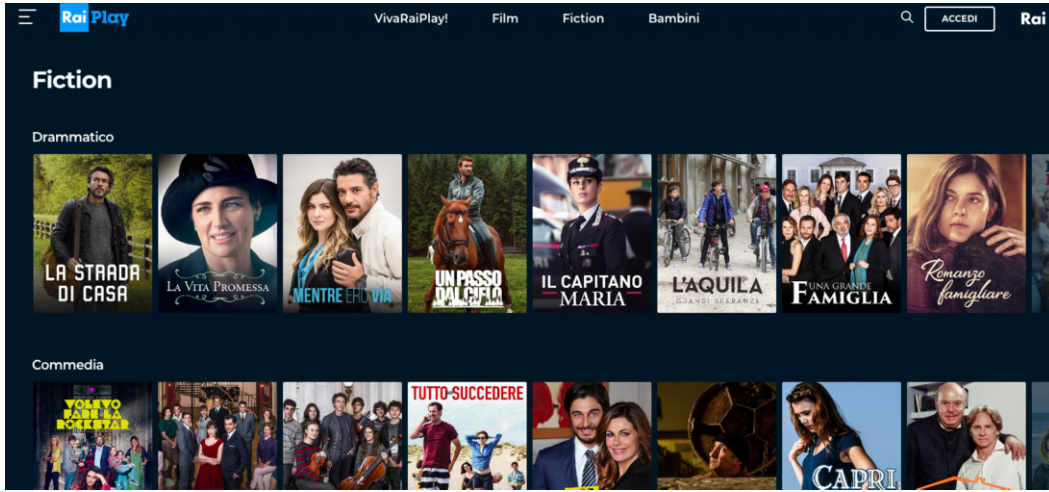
Rai Play
VivaRaiPlay!
Film
Fiction
Bambini
ACCEDI
Rai

Fiction

Drammatico

LA STRADA DI CASA
LA VITA PROMESSA
MENTRE ERO VIA
UN PASSO DAL CIELO
IL CAPITANO MARIA
L'AQUILA
GRANDI SPERANZE
UNA GRANDE FAMIGLIA
Romanzo famigliare

Commedia

VOLEVO FARE LA ROCKSTAR
TUTTO PUÒ SUCCEDERE
CAPRI